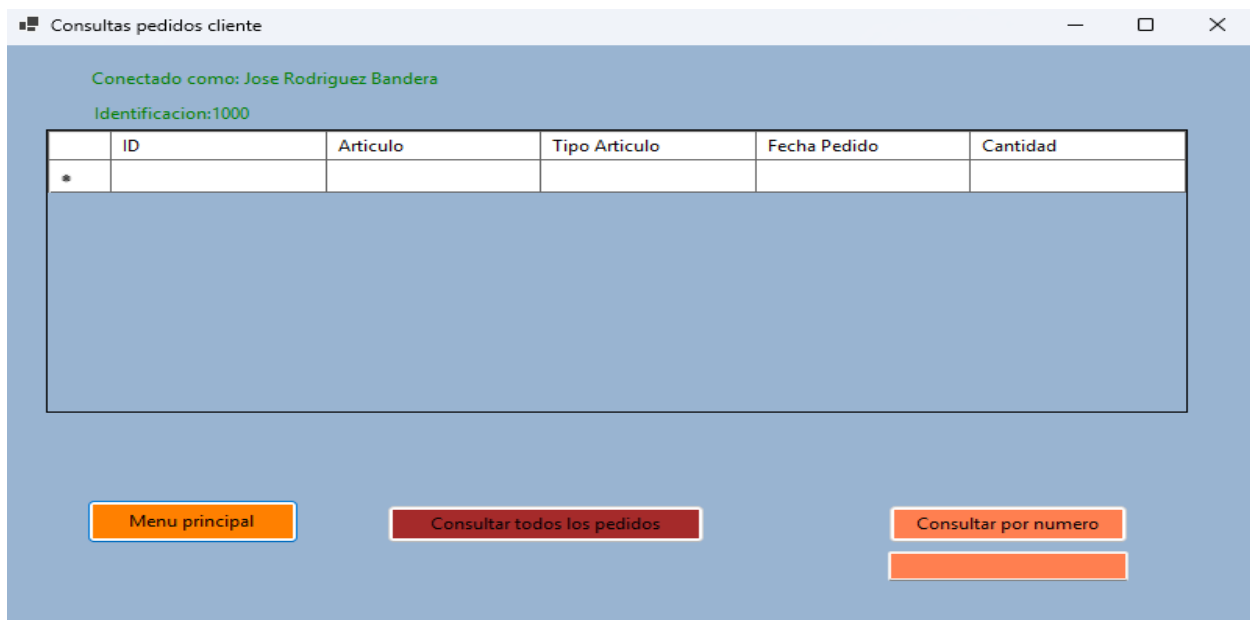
Consultas pedidos cliente

Conectado como: Jose Rodriguez Bandera

Identificacion:1000

| | ID | Articulo | Tipo Articulo | Fecha Pedido | Cantidad |
|---|---|---|---|---|---|
| * | | | | | |

Menu principal

Consultar todos los pedidos

Consultar por numero